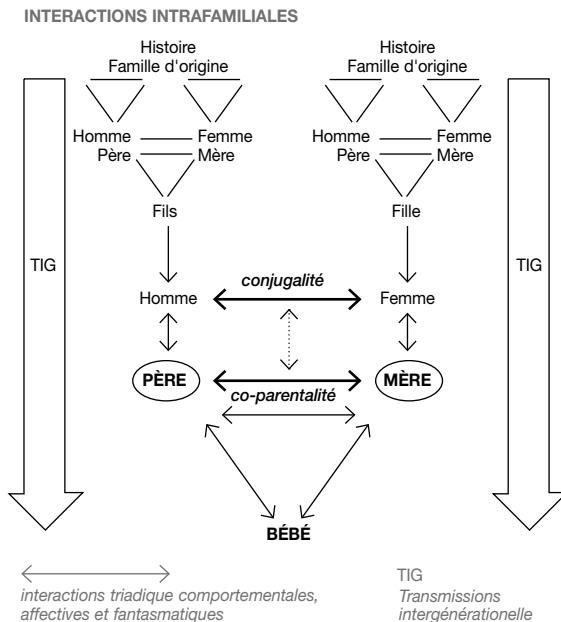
INTERACTIONS INTRAFAMILIALES

Histoire
Famille d'origine

Homme Femme
Père Mère

Fils

Histoire
Famille d'origine

Homme Femme
Père Mère

Fille

TIG

TIG

conjugalité

Homme

Femme

PÈRE

MÈRE

co-parentalité

BÉBÉ

interactions triadique comportementales, affectives et fantasmatiques

TIG
Transmissions intergénérationelle